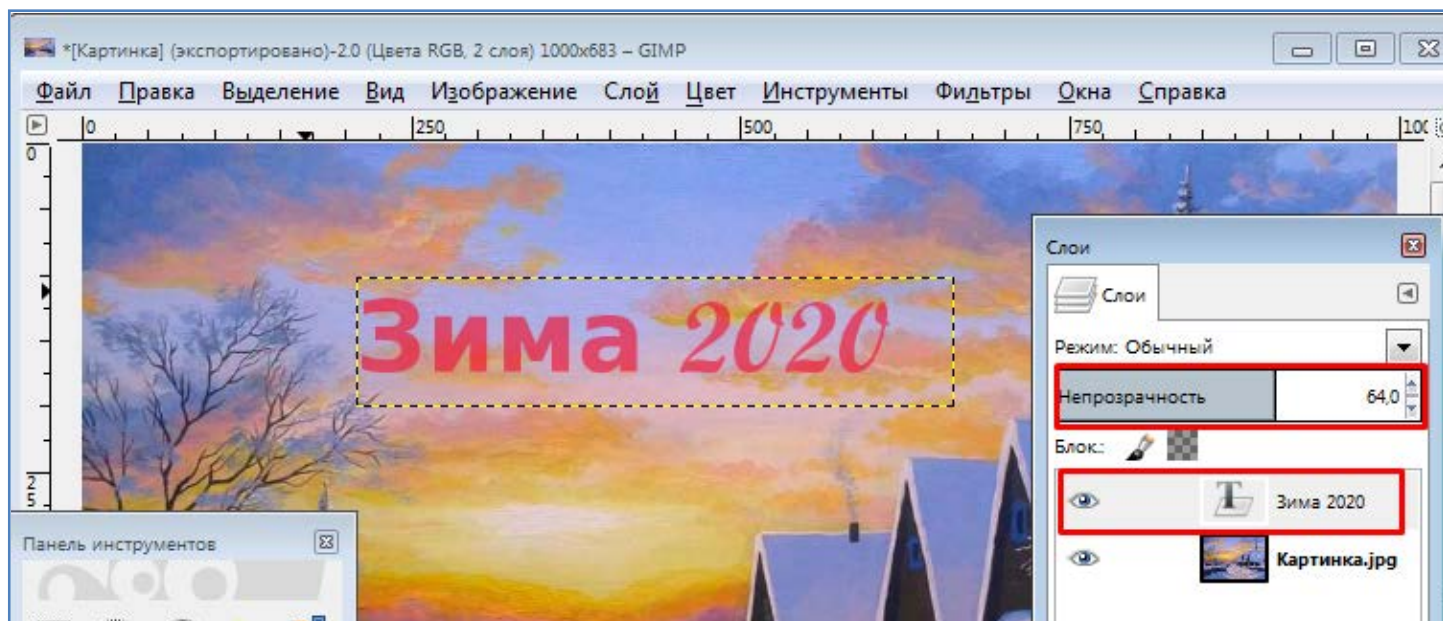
*[Картинка] (экспортировано)-2.0 (Цвета RGB, 2 слоя) 1000x683 – GIMP

Файл Правка Выделение Вид Изображение Слой Цвет Инструменты Фильтры Окна Справка

0 250 500 750 100

0

25

Зима 2020

Слои

Слои

Режим: Обычный

Непрозрачность 64,0

Блок:

Зима 2020

Картинка.jpg

Панель инструментов